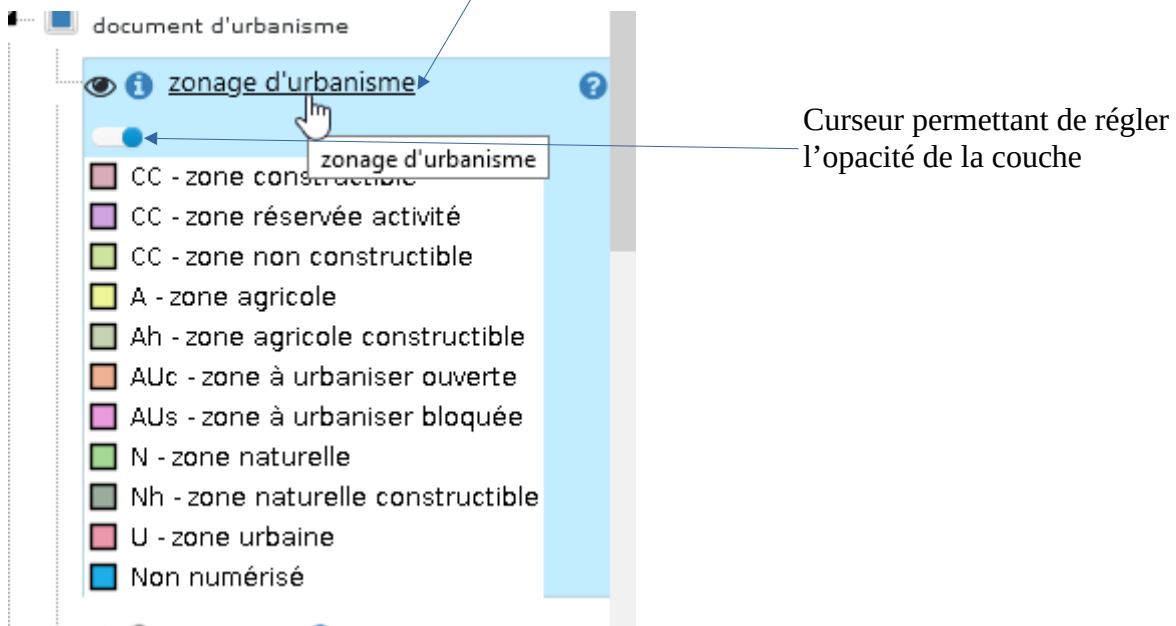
document d'urbanisme

zonage d'urbanisme

zonage d'urbanisme

Curseur permettant de régler l'opacité de la couche

CC - zone constructible
CC - zone réservée activité
CC - zone non constructible
A - zone agricole
Ah - zone agricole constructible
AUc - zone à urbaniser ouverte
AUs - zone à urbaniser bloquée
N - zone naturelle
Nh - zone naturelle constructible
U - zone urbaine
Non numérisé